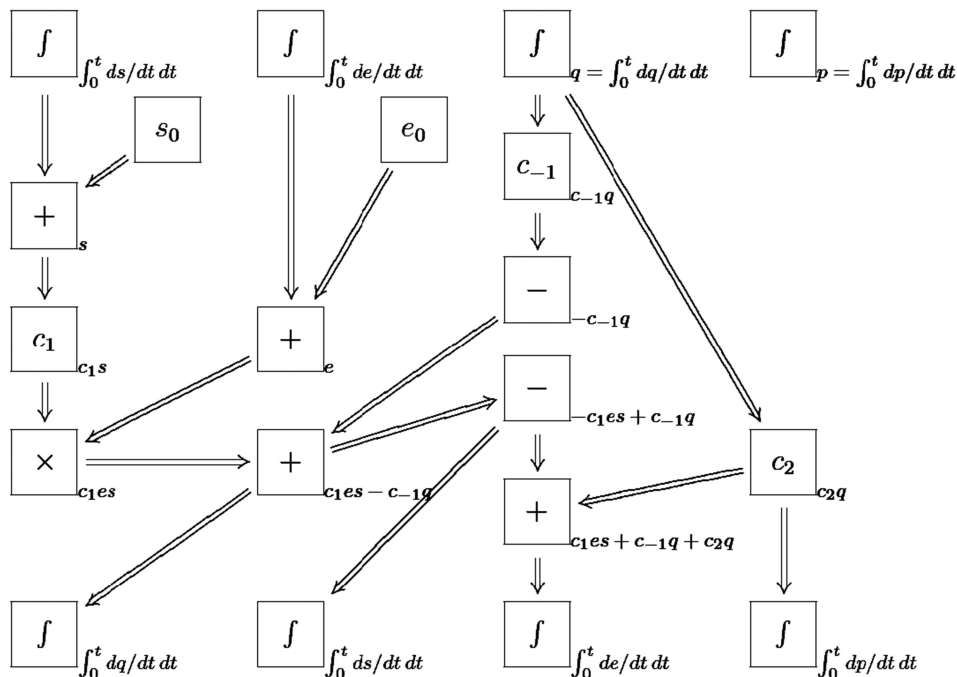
$\int$ $\int_0^t ds/dt\,dt$

$\int$ $\int_0^t de/dt\,dt$

$\int$ $q = \int_0^t dq/dt\,dt$

$\int$ $p = \int_0^t dp/dt\,dt$

$s_0$

$e_0$

$c_{-1}$ $c_{-1}q$

$+$ $s$

$-$ $-c_{-1}q$

$c_1$ $c_1 s$

$+$ $e$

$-$ $-c_1 es + c_{-1}q$

$\times$ $c_1 es$

$+$ $c_1 es - c_{-1}q$

$c_2$ $c_2 q$

$+$ $c_1 es + c_{-1}q + c_2 q$

$\int$ $\int_0^t dq/dt\,dt$

$\int$ $\int_0^t ds/dt\,dt$

$\int$ $\int_0^t de/dt\,dt$

$\int$ $\int_0^t dp/dt\,dt$